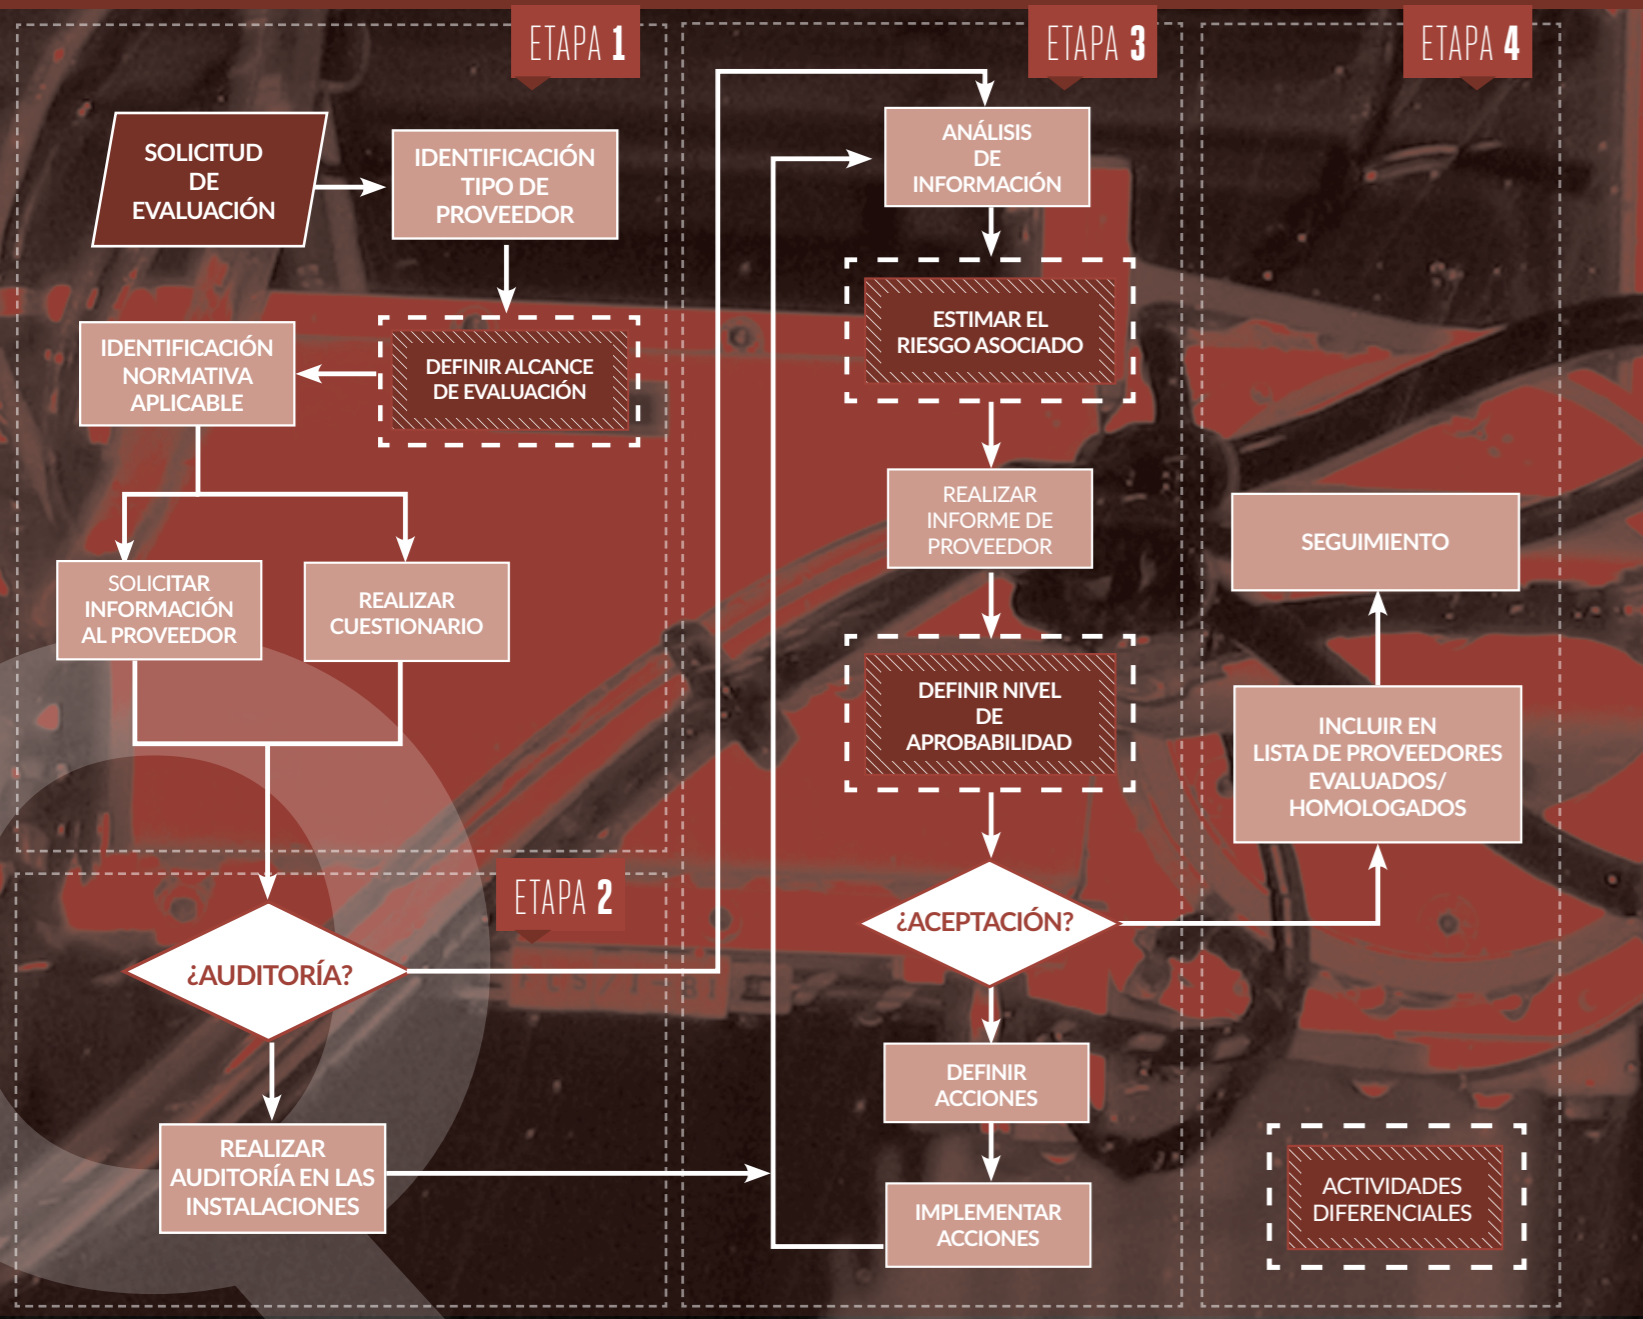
ETAPA 1

SOLICITUD DE EVALUACIÓN

IDENTIFICACIÓN TIPO DE PROVEEDOR

DEFINIR ALCANCE DE EVALUACIÓN

IDENTIFICACIÓN NORMATIVA APLICABLE

SOLICITAR INFORMACIÓN AL PROVEEDOR

REALIZAR CUESTIONARIO

ETAPA 2

¿AUDITORÍA?

REALIZAR AUDITORÍA EN LAS INSTALACIONES

ETAPA 3

ANÁLISIS DE INFORMACIÓN

ESTIMAR EL RIESGO ASOCIADO

REALIZAR INFORME DE PROVEEDOR

DEFINIR NIVEL DE APROBABILIDAD

¿ACEPTACIÓN?

DEFINIR ACCIONES

IMPLEMENTAR ACCIONES

ETAPA 4

SEGUIMIENTO

INCLUIR EN LISTA DE PROVEEDORES EVALUADOS/ HOMOLOGADOS

ACTIVIDADES DIFERENCIALES